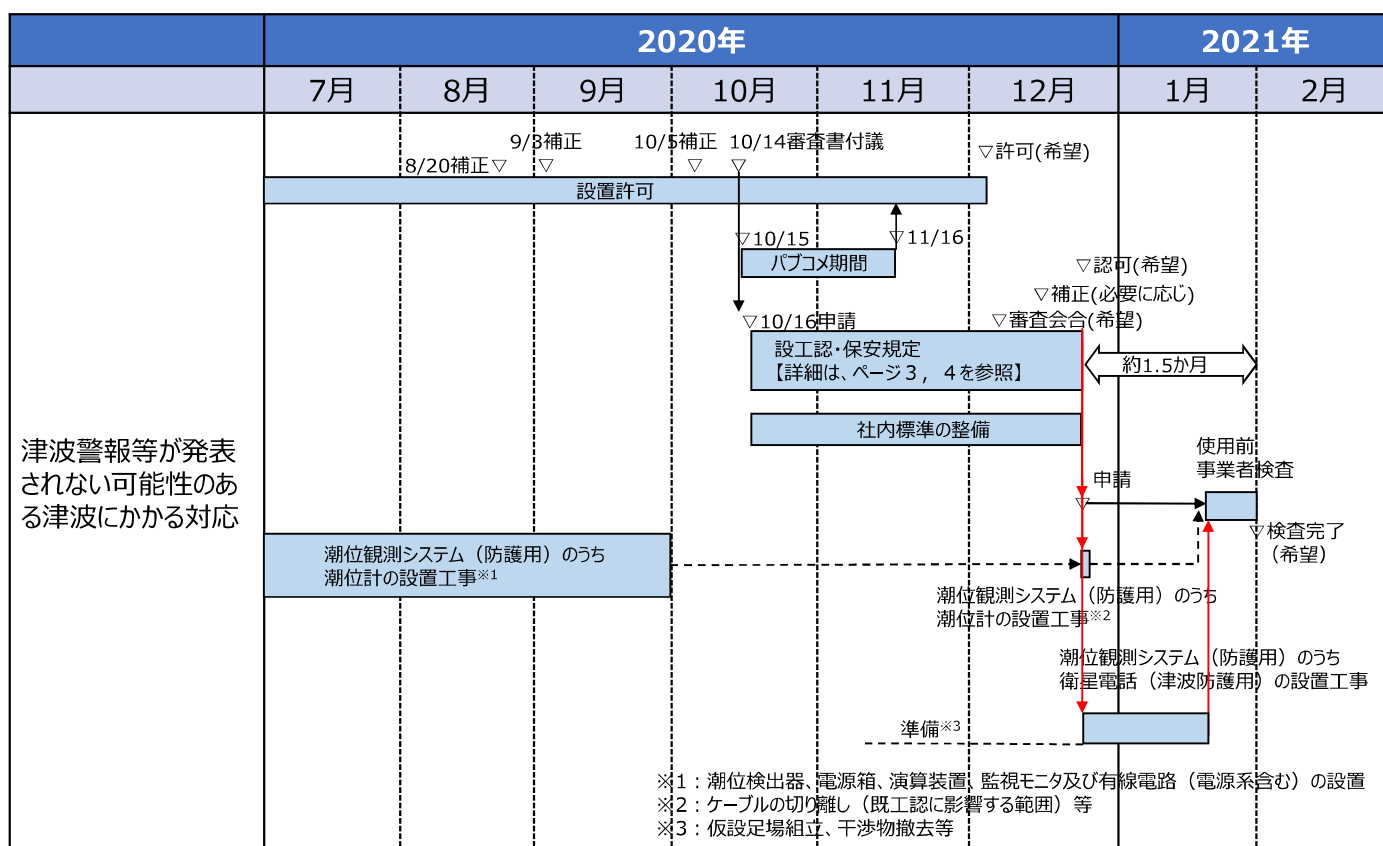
| | 2020年 | | | | | | 2021年 | |
|---|---|---|---|---|---|---|---|---|
| | 7月 | 8月 | 9月 | 10月 | 11月 | 12月 | 1月 | 2月 |

9/3補正
8/20補正▽ ▽
10/5補正 10/14審査書付議
▽ ▽
▽許可(希望)
設置許可
▽10/15 ▽11/16
パブコメ期間
▽認可(希望)
▽補正(必要に応じ)
▽10/16申請
▽審査会合(希望)
設工認・保安規定
【詳細は、ページ３，４を参照】
約1.5か月
社内標準の整備
使用前
事業者検査
申請
▽
▽検査完了
(希望)

津波警報等が発表されない可能性のある津波にかかる対応

潮位観測システム（防護用）のうち
潮位計の設置工事※1

潮位観測システム（防護用）のうち
潮位計の設置工事※2

潮位観測システム（防護用）のうち
衛星電話（津波防護用）の設置工事

準備※3

※1：潮位検出器、電源箱、演算装置、監視モニタ及び有線電路（電源系含む）の設置
※2：ケーブルの切り離し（既工認に影響する範囲）等
※3：仮設足場組立、干渉物撤去等